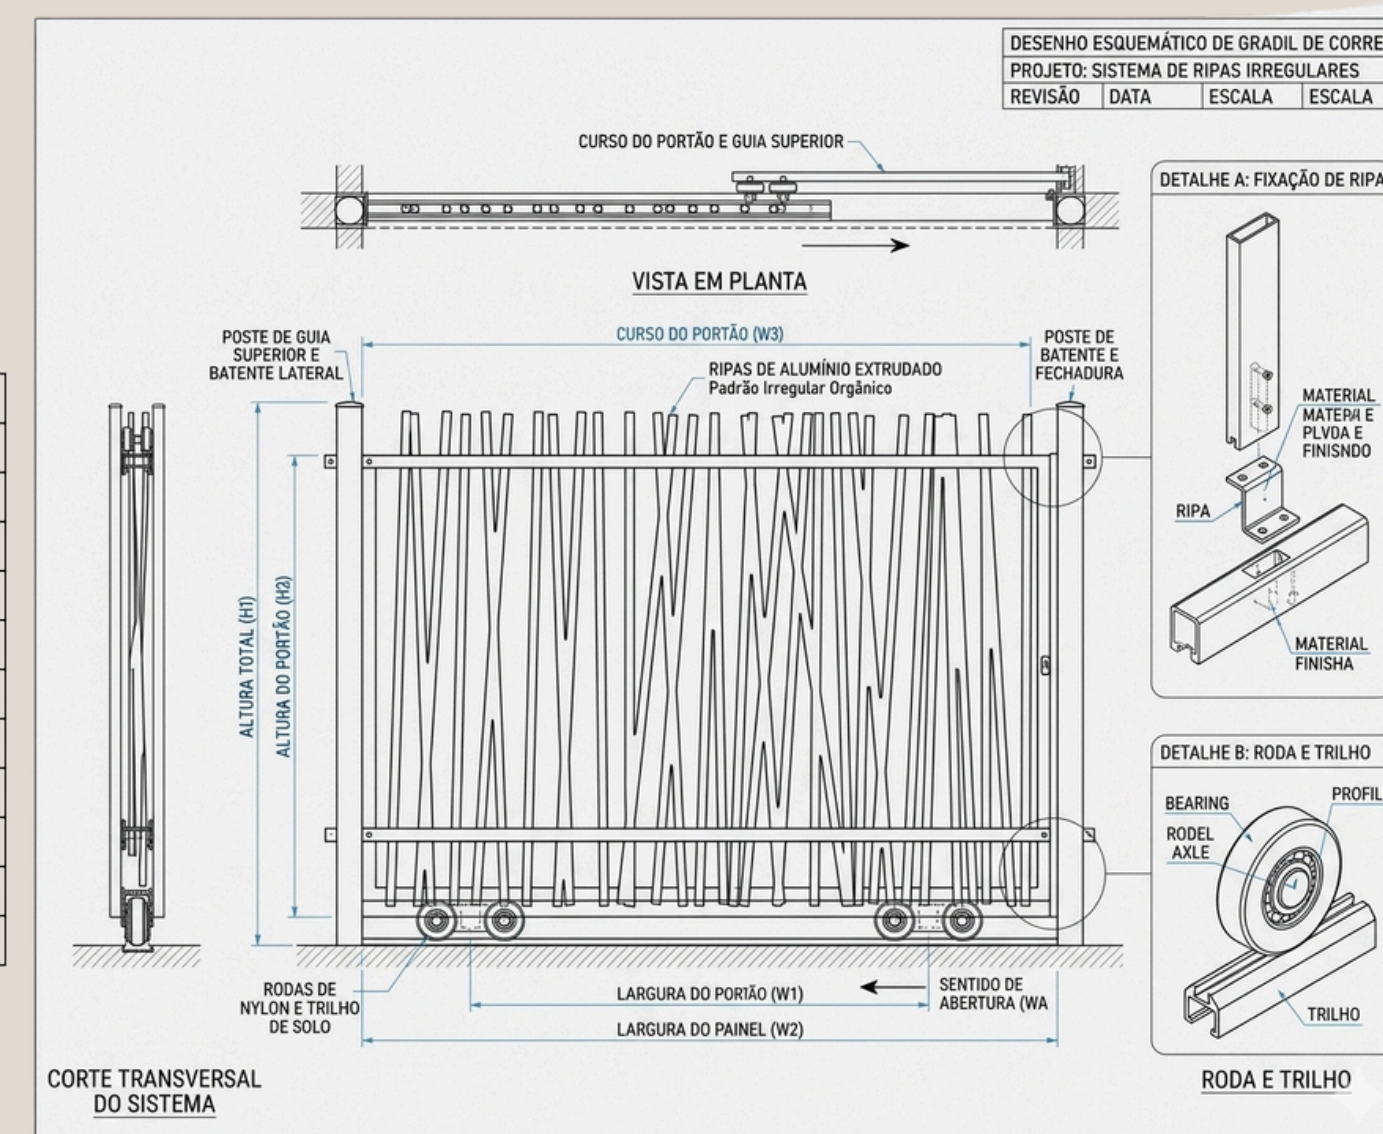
| DESENHO ESQUEMÁTICO DE GRADIL DE CORRE | | | |
|---|---|---|---|
| PROJETO: SISTEMA DE RIPAS IRREGULARES | | | |
| REVISÃO | DATA | ESCALA | ESCALA |

CURSO DO PORTÃO E GUIA SUPERIOR

VISTA EM PLANTA

POSTE DE GUIA SUPERIOR E BATENTE LATERAL

CURSO DO PORTÃO (W3)

RIPAS DE ALUMÍNIO EXTRUDADO
Padrão Irregular Orgânico

POSTE DE BATENTE E FECHADURA

ALTURA TOTAL (H1)

ALTURA DO PORTÃO (H2)

RODAS DE NYLON E TRILHO DE SOLO

LARGURA DO PORTÃO (W1)

SENTIDO DE ABERTURA (WA

LARGURA DO PAINEL (W2)

CORTE TRANSVERSAL DO SISTEMA

DETALHE A: FIXAÇÃO DE RIPA

MATERIAL MATEPA E PLVDA E FINISNDO

RIPA

MATERIAL FINISHA

DETALHE B: RODA E TRILHO

BEARING

PROFIL

RODEL AXLE

TRILHO

RODA E TRILHO